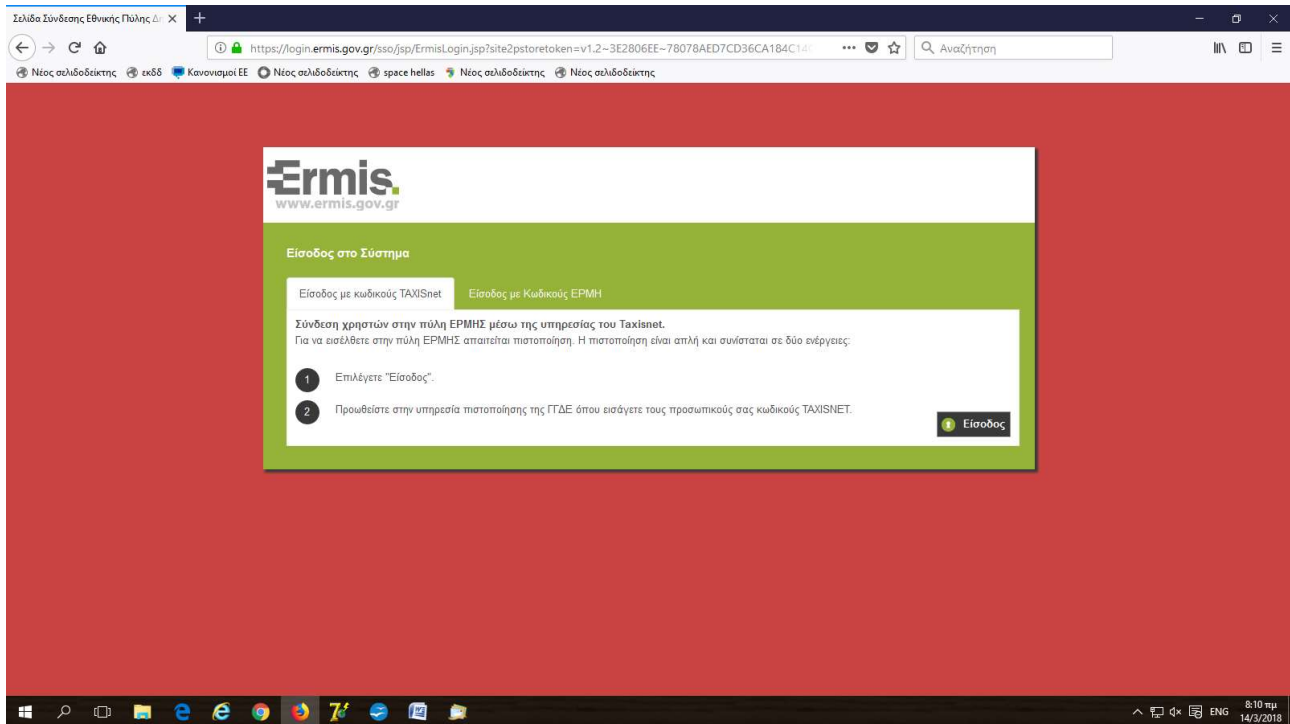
Σελίδα Σύνδεσης Εθνικής Πύλης Δι

https://login.ermis.gov.gr/sso/jsp/ErmisLogin.jsp?site2pstoretoken=v1.2~3E2806EE~78078AED7CD36CA184C14

Αναζήτηση

Νέος σελιδοδείκτης εκδδ Κανονισμοί ΕΕ Νέος σελιδοδείκτης space hellas Νέος σελιδοδείκτης Νέος σελιδοδείκτης

Ermis.
www.ermis.gov.gr

Είσοδος στο Σύστημα

Είσοδος με κωδικούς TAXISnet

Είσοδος με Κωδικούς ΕΡΜΗ

Σύνδεση χρηστών στην πύλη ΕΡΜΗΣ μέσω της υπηρεσίας του Taxisnet.
Για να εισέλθετε στην πύλη ΕΡΜΗΣ απαιτείται πιστοποίηση. Η πιστοποίηση είναι απλή και συνίσταται σε δύο ενέργειες:

1 Επιλέγετε "Είσοδος".

2 Προωθείστε στην υπηρεσία πιστοποίησης της ΓΓΔΕ όπου εισάγετε τους προσωπικούς σας κωδικούς TAXISNET.

Είσοδος

ENG 8:10 πμ 14/3/2018